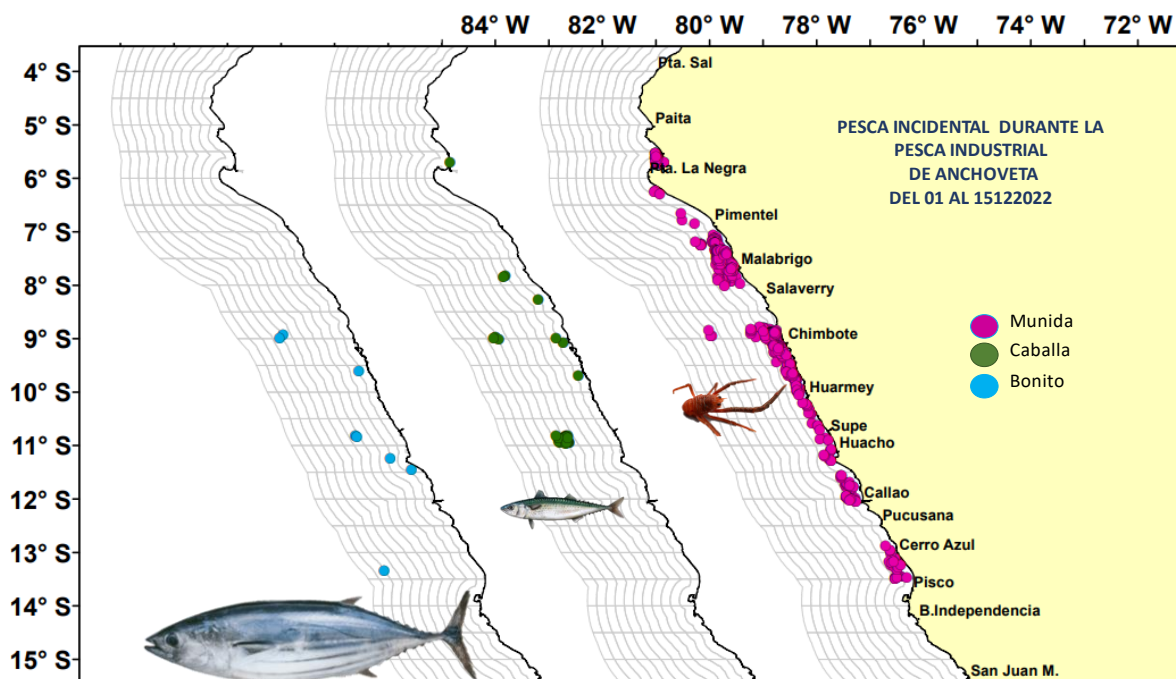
84° W 82° W 80° W 78° W 76° W 74° W 72° W

4° S
5° S
6° S
7° S
8° S
9° S
10° S
11° S
12° S
13° S
14° S
15° S

Pta. Sal
Paita
Pta. La Negra
Pimentel
Malabrigo
Salaverry
Chimbote
Huarmey
Supe
Huacho
Callao
Pucusana
Cerro Azul
Pisco
B.Independencia
San Juan M.

PESCA INCIDENTAL DURANTE LA PESCA INDUSTRIAL DE ANCHOVETA DEL 01 AL 15122022

Munida
Caballa
Bonito